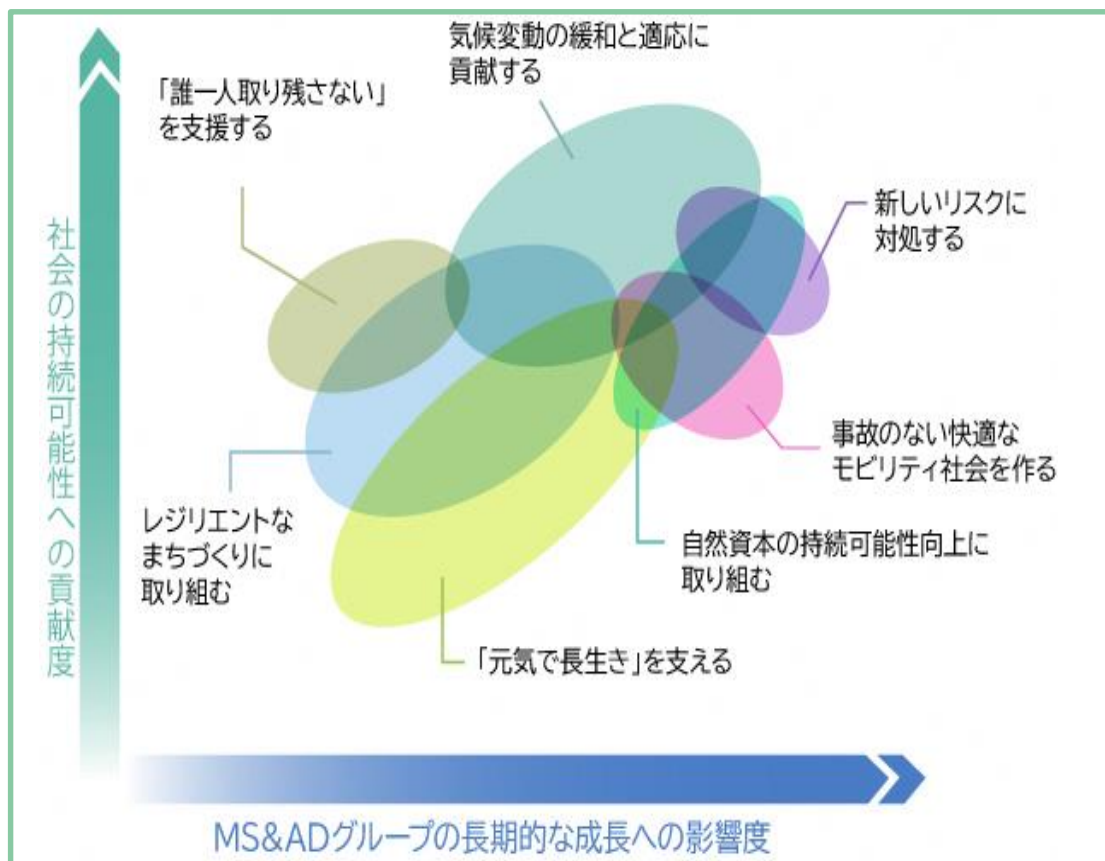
社会の持続可能性への貢献度

気候変動の緩和と適応に貢献する

「誰一人取り残さない」を支援する

新しいリスクに対処する

事故のない快適なモビリティ社会を作る

自然資本の持続可能性向上に取り組む

レジリエントなまちづくりに取り組む

「元気で長生き」を支える

MS&ADグループの長期的な成長への影響度